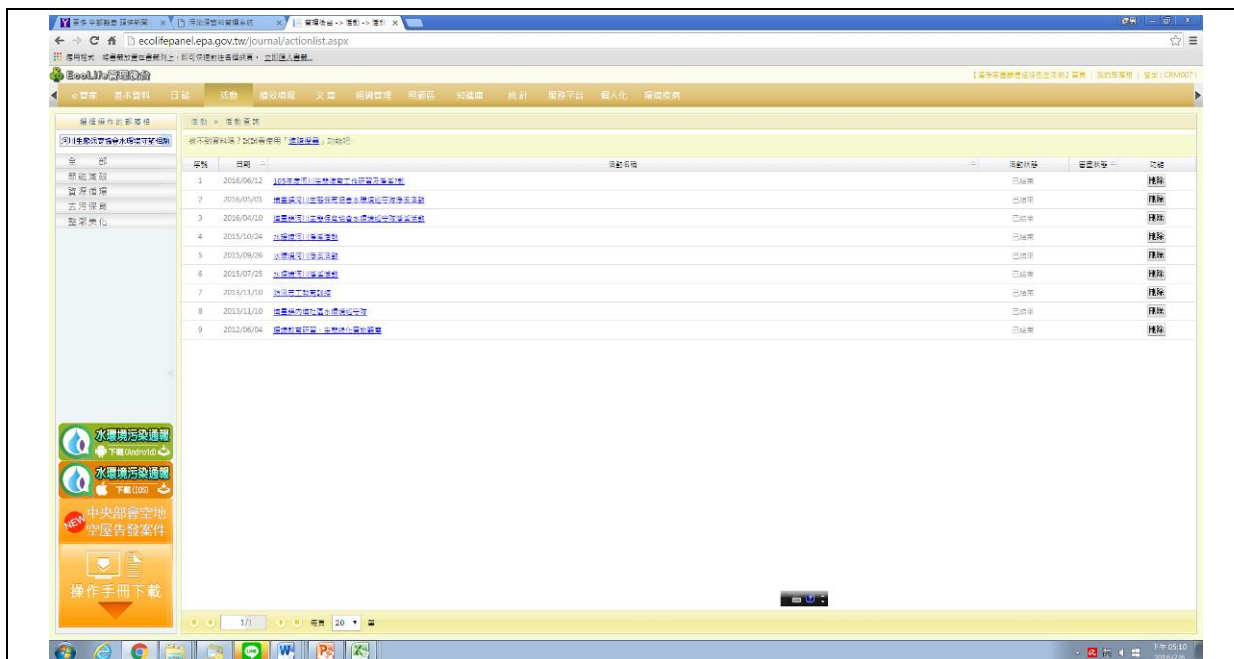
ecolifepanel.epa.gov.tw/journal/actionlist.aspx

EcoLife管理後台

e管家 基本資料 日誌 活動 績效填報 文章 組織管理 照相區 知識庫 統計 服務平台 個人化 擬稿範例

選擇操作的部落格

全部
節能減碳
資源循環
水污保育
整潔美化

活動 » 活動資訊

找不到資料嗎？試試看使用「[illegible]」功能吧！

| 序號 | 日期 | 活動名稱 | 活動狀態 | 審查狀態 | 功能 |
|---|---|---|---|---|---|
| 1 | 2016/06/12 | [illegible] | 已結束 | | 檢視 |
| 2 | 2016/05/01 | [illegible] | 已結束 | | 檢視 |
| 3 | 2016/04/10 | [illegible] | 已結束 | | 檢視 |
| 4 | 2015/10/24 | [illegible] | 已結束 | | 檢視 |
| 5 | 2015/09/26 | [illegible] | 已結束 | | 檢視 |
| 6 | 2015/07/25 | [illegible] | 已結束 | | 檢視 |
| 7 | 2013/11/10 | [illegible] | 已結束 | | 檢視 |
| 8 | 2013/11/10 | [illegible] | 已結束 | | 檢視 |
| 9 | 2012/06/04 | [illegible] | 已結束 | | 檢視 |

水環境污染通報 下載(Android)
水環境污染通報 下載(iOS)
NEW 中央部會空地空屋告發案件
操作手冊下載

1/1 每頁 20

下午 05:10